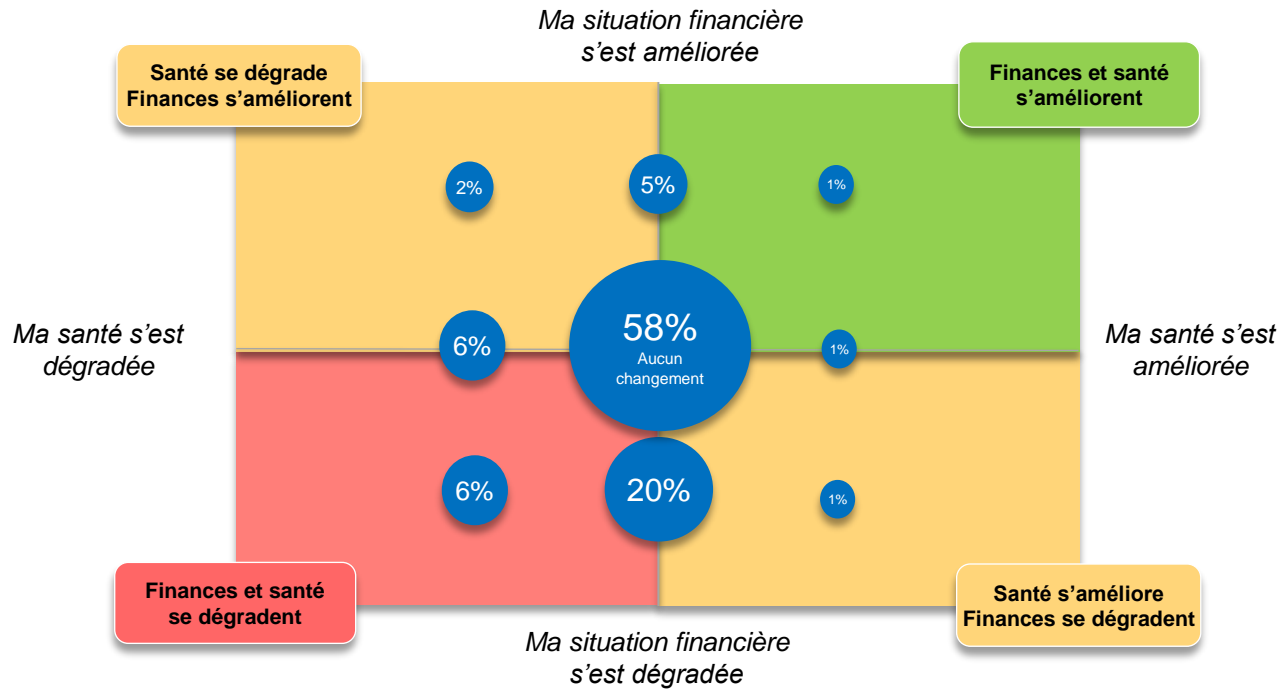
Ma situation financière s’est améliorée

Santé se dégrade Finances s’améliorent

Finances et santé s’améliorent

2%

5%

1%

Ma santé s’est dégradée

6%

58%
Aucun changement

1%

Ma santé s’est améliorée

6%

20%

1%

Finances et santé se dégradent

Santé s’améliore Finances se dégradent

Ma situation financière s’est dégradée